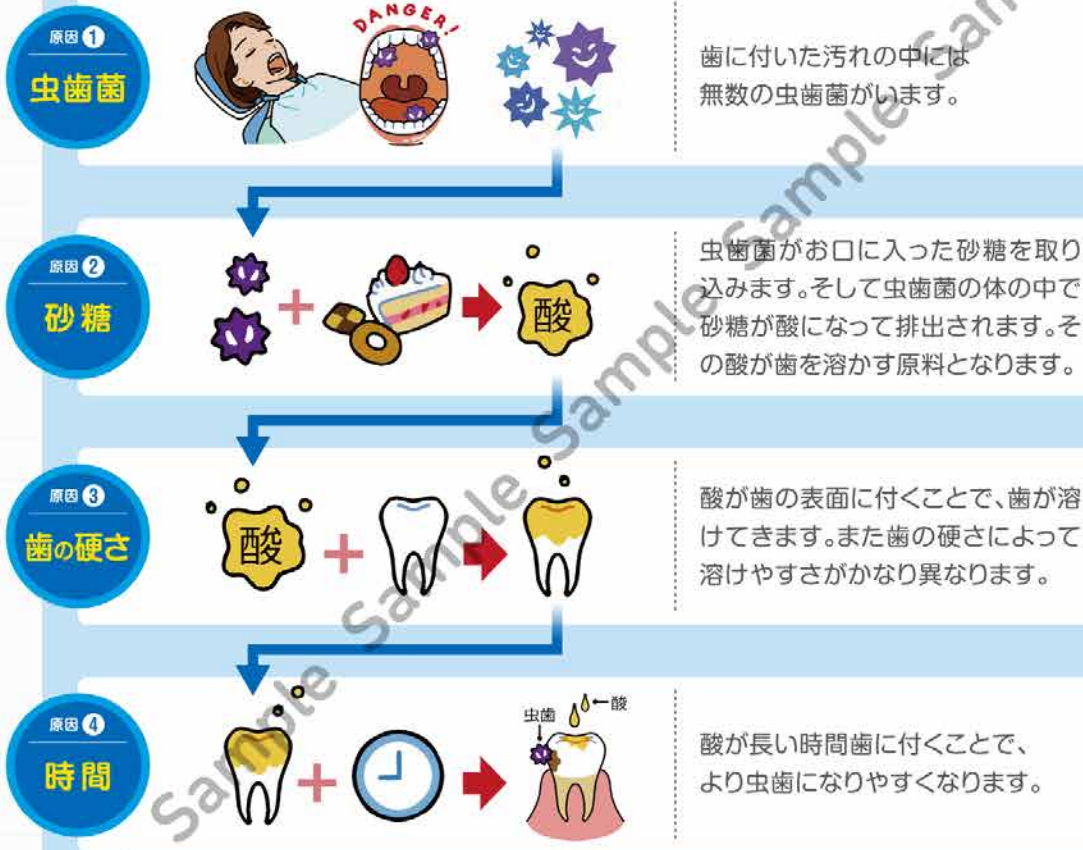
原因 1
虫歯菌

DANGER!

歯に付いた汚れの中には無数の虫歯菌がいます。

原因 2
砂糖

酸

虫歯菌がお口に入った砂糖を取り込みます。そして虫歯菌の体の中で砂糖が酸になって排出されます。その酸が歯を溶かす原料となります。

原因 3
歯の硬さ

酸

酸が歯の表面に付くことで、歯が溶けてきます。また歯の硬さによって溶けやすさがかなり異なります。

原因 4
時間

虫歯
酸

酸が長い時間歯に付くことで、より虫歯になりやすくなります。

Sample Sample Sample
Sample Sample Sample